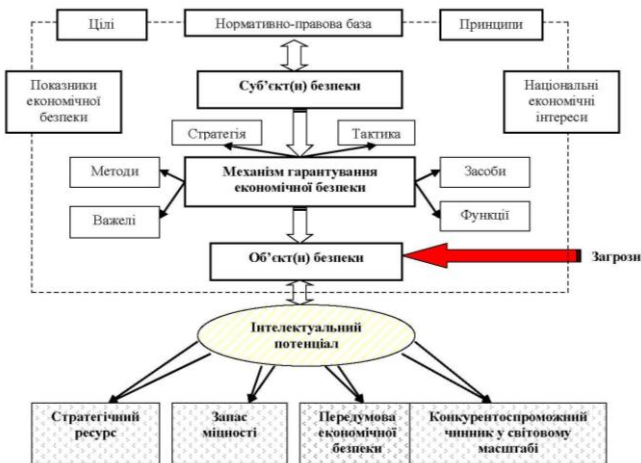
Цілі

Нормативно-правова база

Принципи

Показники економічної безпеки

Суб'єкт(и) безпеки

Національні економічні інтереси

Стратегія

Тактика

Методи

Механізм гарантування економічної безпеки

Засоби

Важелі

Функції

Об'єкт(и) безпеки

Загрози

Інтелектуальний потенціал

Стратегічний ресурс

Запас міцності

Передумова економічної безпеки

Конкурентоспроможний чинник у світовому масштабі